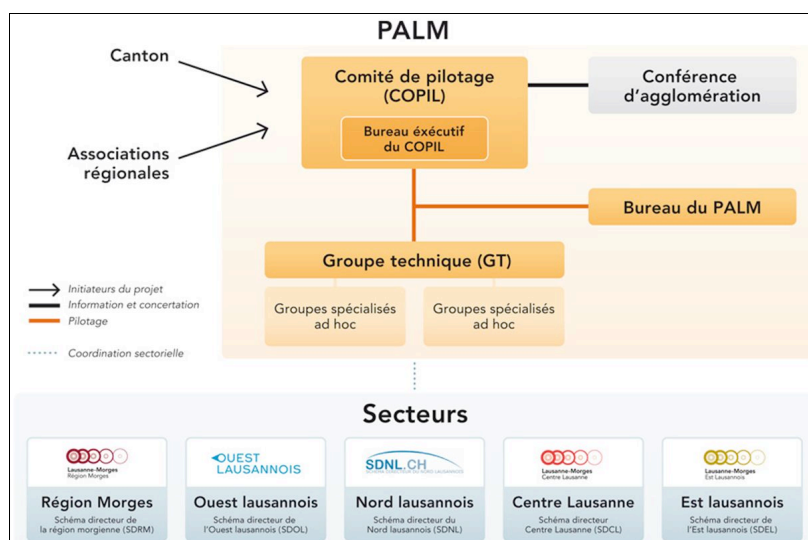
PALM

Canton

Associations régionales

Comité de pilotage (COPIL)

Bureau éxécutif du COPIL

Conférence d'agglomération

Bureau du PALM

Groupe technique (GT)

Groupes spécialisés ad hoc

Groupes spécialisés ad hoc

Initiateurs du projet
Information et concertation
Pilotage

Coordination sectorielle

Secteurs

Lausanne-Morges
Région Morges

Région Morges
Schéma directeur de la région morgienne (SDRM)

OUEST LAUSANNOIS

Ouest lausannois
Schéma directeur de l'Ouest lausannois (SDOL)

SDNL.CH

Nord lausannois
Schéma directeur du Nord lausannois (SDNL)

Lausanne-Morges
Centre Lausanne

Centre Lausanne
Schéma directeur Centre Lausanne (SDCL)

Lausanne-Morges
Est Lausannois

Est lausannois
Schéma directeur de l'Est lausannois (SDEL)